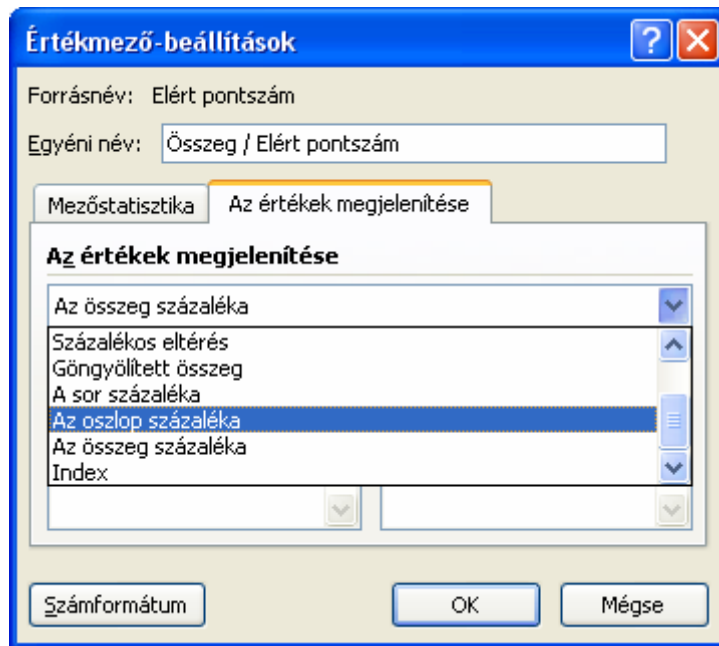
Értékmező-beállítások

Forrásnév: Elért pontszám

Egyéni név: Összeg / Elért pontszám

Mezőstatisztika

Az értékek megjelenítése

Az értékek megjelenítése

Az összeg százaléka

Százalékos eltérés
Göngyölített összeg
A sor százaléka
Az oszlop százaléka
Az összeg százaléka
Index

Számformátum

OK

Mégse